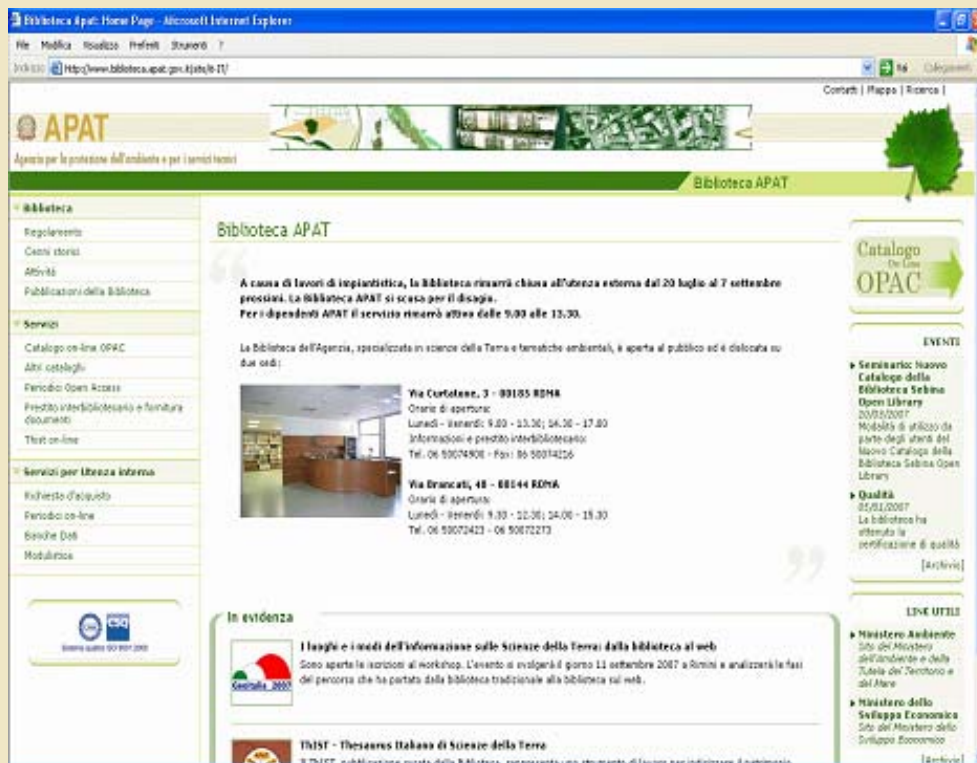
Biblioteca Apat: Home Page - Microsoft Internet Explorer

File Modifica Visualizza Preferiti Strumenti ?

Indirizzo http://www.biblioteca.apat.gov.it/site/it-IT/

Vai Collegamenti

Contatti | Mappa | Ricerca |

APAT

Agenzia per la protezione dell'ambiente e per i servizi tecnici

Biblioteca APAT

Biblioteca

Regolamento

Cenni storici

Attività

Pubblicazioni della Biblioteca

Servizi

Catalogo on-line OPAC

Altri cataloghi

Periodici Open Access

Prestito interbibliotecario e fornitura documenti

Thist on-line

Servizi per Utenza interna

Richieste d'acquisto

Periodici on-line

Banche Dati

Modulistica

Biblioteca APAT

A causa di lavori di impiantistica, la Biblioteca rimarrà chiusa all'utenza esterna dal 20 luglio al 7 settembre prossimi. La Biblioteca APAT si scusa per il disagio.
Per i dipendenti APAT il servizio rimarrà attivo dalle 9.00 alle 13.30.

La Biblioteca dell'Agenzia, specializzata in scienze della Terra e tematiche ambientali, è aperta al pubblico ed è dislocata su due sedi:

Via Curtatone, 3 - 00185 ROMA
Orario di apertura:
Lunedì - Venerdì: 9.00 - 13.30; 14.30 - 17.00
Informazioni e prestito interbibliotecario:
Tel. 06 50074900 - Fax: 06 50074216

Via Brancati, 48 - 00144 ROMA
Orario di apertura:
Lunedì - Venerdì: 9.30 - 12.30; 14.00 - 15.30
Tel. 06 50072423 - 06 50072273

In evidenza

I luoghi e i modi dell'informazione sulle Scienze della Terra: dalla biblioteca al web
Sono aperte le iscrizioni al workshop. L'evento si svolgerà il giorno 11 settembre 2007 a Rimini e analizzerà le fasi del percorso che ha portato dalla biblioteca tradizionale alla biblioteca sul web.

Geoitalia 2007

ThIST - Thesaurus Italiano di Scienze della Terra
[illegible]

Catalogo On-Line OPAC

EVENTI

Seminario: Nuovo Catalogo della Biblioteca Sebina Open Library
20/03/2007
Modalità di utilizzo da parte degli utenti del Nuovo Catalogo della Biblioteca Sebina Open Library

Qualità
01/01/2007
La biblioteca ha ottenuto la certificazione di qualità

[Archivio]

LINK UTILI

Ministero Ambiente
Sito del Ministero dell'Ambiente e della Tutela del Territorio e del Mare

Ministero dello Sviluppo Economico
Sito del Ministero dello Sviluppo Economico

[Archivio]

CSQ
Sistema qualità ISO 9001:2000